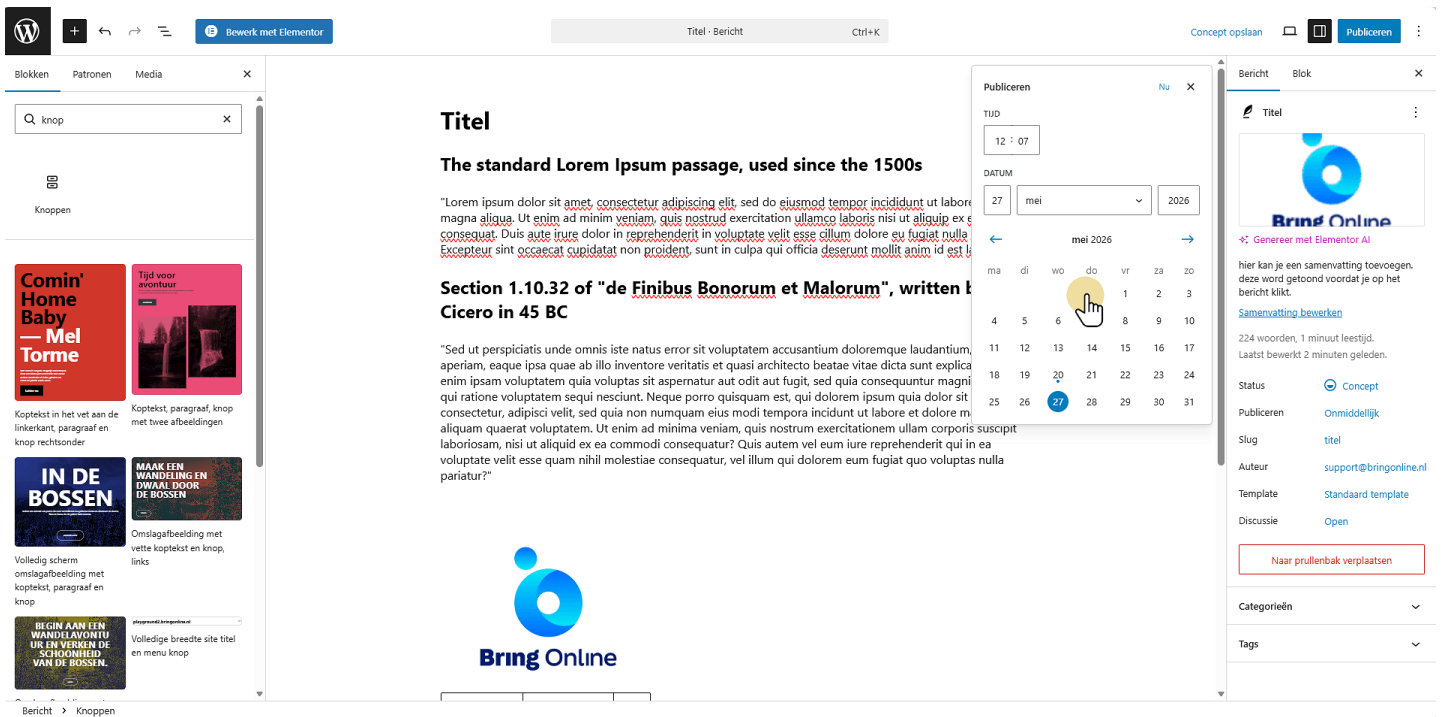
Bewerk met Elementor

Titel · Bericht Ctrl+K

Concept opslaan Publiceren

Blokken Patronen Media

knop

Knoppen

Comin' Home Baby — Mel Torme

Koptekst in het vet aan de linkerkant, paragraaf en knop rechtsonder

Tijd voor avontuur

Koptekst, paragraaf, knop met twee afbeeldingen

IN DE BOSSEN

Volledig scherm omslagafbeelding met koptekst, paragraaf en knop

MAAK EEN WANDELING EN DWAAL DOOR DE BOSSEN

Omslagafbeelding met vette koptekst en knop, links

BEGIN AAN EEN WANDELAVONTUUR EN VERKEN DE SCHOONHEID VAN DE BOSSEN.

playground2.bringonline.nl

Volledige breedte site titel en menu knop

Titel

The standard Lorem Ipsum passage, used since the 1500s

"Lorem ipsum dolor sit amet, consectetur adipiscing elit, sed do eiusmod tempor incididunt ut labore magna aliqua. Ut enim ad minim veniam, quis nostrud exercitation ullamco laboris nisi ut aliquip ex e consequat. Duis aute irure dolor in reprehenderit in voluptate velit esse cillum dolore eu fugiat nulla Excepteur sint occaecat cupidatat non proident, sunt in culpa qui officia deserunt mollit anim id est la

Section 1.10.32 of "de Finibus Bonorum et Malorum", written b Cicero in 45 BC

"Sed ut perspiciatis unde omnis iste natus error sit voluptatem accusantium doloremque laudantium, aperiam, eaque ipsa quae ab illo inventore veritatis et quasi architecto beatae vitae dicta sunt explica enim ipsam voluptatem quia voluptas sit aspernatur aut odit aut fugit, sed quia consequuntur magni qui ratione voluptatem sequi nesciunt. Neque porro quisquam est, qui dolorem ipsum quia dolor sit consectetur, adipisci velit, sed quia non numquam eius modi tempora incidunt ut labore et dolore m aliquam quaerat voluptatem. Ut enim ad minima veniam, quis nostrum exercitationem ullam corporis suscipit laboriosam, nisi ut aliquid ex ea commodi consequatur? Quis autem vel eum iure reprehenderit qui in ea voluptate velit esse quam nihil molestiae consequatur, vel illum qui dolorem eum fugiat quo voluptas nulla pariatur?"

Bring Online

Publiceren Nu

TIJD
12 : 07

DATUM
27 mei 2026

mei 2026

| ma | di | wo | do | vr | za | zo |
|---|---|---|---|---|---|---|
| | | | | 1 | 2 | 3 |
| 4 | 5 | 6 | 7 | 8 | 9 | 10 |
| 11 | 12 | 13 | 14 | 15 | 16 | 17 |
| 18 | 19 | 20 | 21 | 22 | 23 | 24 |
| 25 | 26 | 27 | 28 | 29 | 30 | 31 |

Bericht Blok

Titel

Bring Online

Genereer met Elementor AI

hier kan je een samenvatting toevoegen. deze word getoond voordat je op het bericht klikt.

Samenvatting bewerken

224 woorden, 1 minuut leestijd.
Laatst bewerkt 2 minuten geleden.

Status Concept
Publiceren Onmiddellijk
Slug titel
Auteur support@bringonline.nl
Template Standaard template
Discussie Open

Naar prullenbak verplaatsen

Categorieën

Tags

Bericht › Knoppen